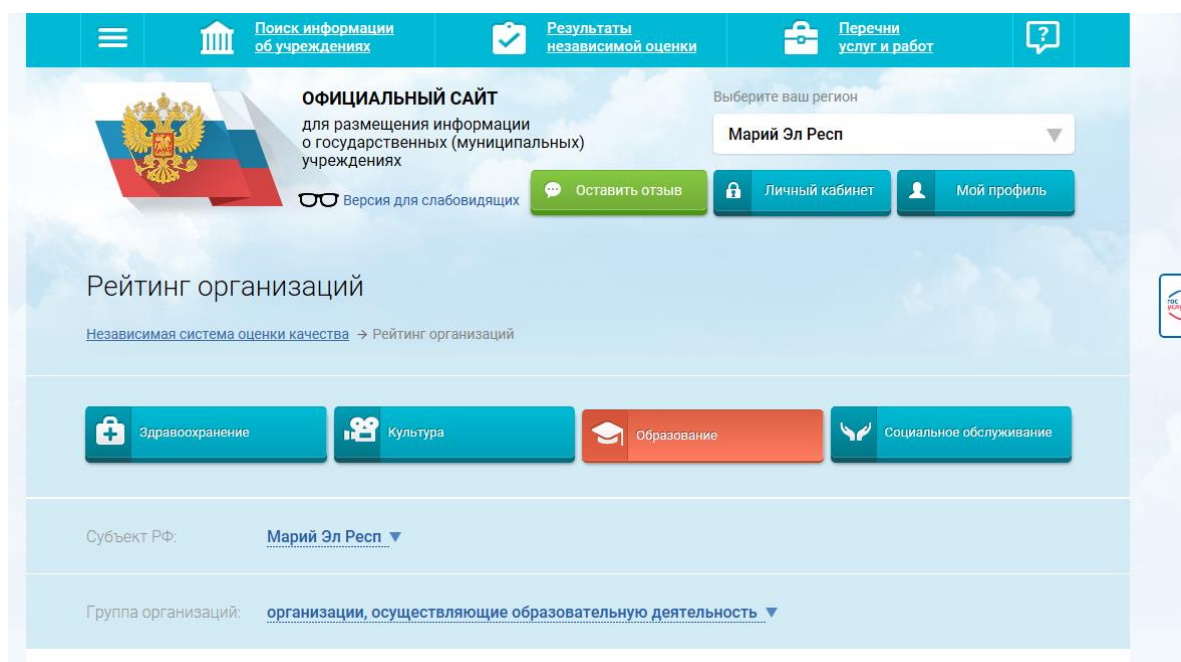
Поиск информации об учреждениях

Результаты независимой оценки

Перечни услуг и работ

?

ОФИЦИАЛЬНЫЙ САЙТ
для размещения информации о государственных (муниципальных) учреждениях

Версия для слабовидящих

Выберите ваш регион

Марий Эл Респ

Оставить отзыв

Личный кабинет

Мой профиль

Рейтинг организаций

Независимая система оценки качества → Рейтинг организаций

Здравоохранение

Культура

Образование

Социальное обслуживание

Субъект РФ: Марий Эл Респ

Группа организаций: организации, осуществляющие образовательную деятельность